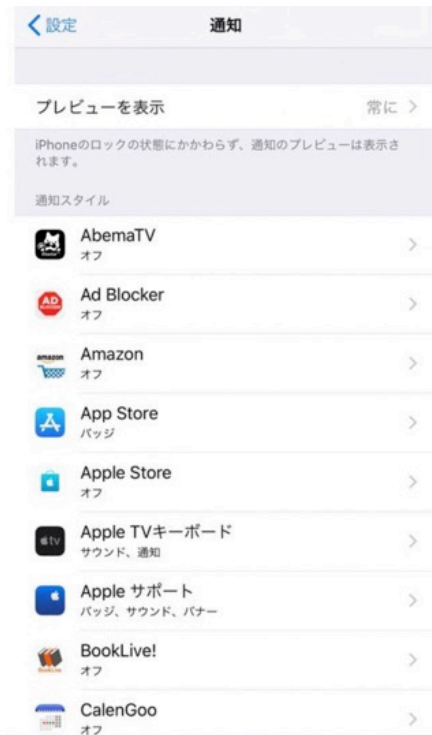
設定

通知

プレビューを表示 常に

iPhoneのロックの状態にかかわらず、通知のプレビューは表示されます。

通知スタイル

AbemaTV
オフ

Ad Blocker
オフ

Amazon
オフ

App Store
バッジ

Apple Store
オフ

Apple TVキーボード
サウンド、通知

Apple サポート
バッジ、サウンド、バナー

BookLive!
オフ

CalenGoo
オフ